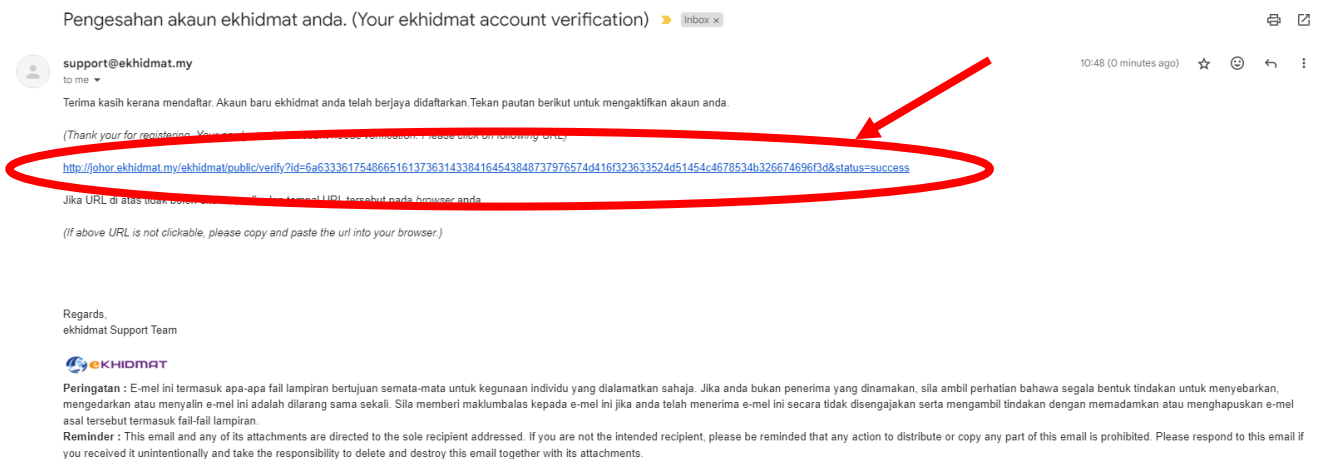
Pengesahan akaun ekhidmat anda. (Your ekhidmat account verification) Inbox ×

support@ekhidmat.my
to me

10:48 (0 minutes ago)

Terima kasih kerana mendaftar. Akaun baru ekhidmat anda telah berjaya didaftarkan.Tekan pautan berikut untuk mengaktifkan akaun anda.

(Thank your for registering. Your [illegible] need verification. Please click on following URL)

http://johor.ekhidmat.my/ekhidmat/public/verify?id=6a63336175486651613736314338416454384873797657 4d416f323633524d51454c4678534b326674696f3d&status=success

Jika URL di atas tidak boleh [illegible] tampal URL tersebut pada browser anda.

(If above URL is not clickable, please copy and paste the url into your browser.)

Regards,
ekhidmat Support Team

eKHIDMAT

Peringatan : E-mel ini termasuk apa-apa fail lampiran bertujuan semata-mata untuk kegunaan individu yang dialamatkan sahaja. Jika anda bukan penerima yang dinamakan, sila ambil perhatian bahawa segala bentuk tindakan untuk menyebarkan, mengedarkan atau menyalin e-mel ini adalah dilarang sama sekali. Sila memberi maklumbalas kepada e-mel ini jika anda telah menerima e-mel ini secara tidak disengajakan serta mengambil tindakan dengan memadamkan atau menghapuskan e-mel asal tersebut termasuk fail-fail lampiran.
Reminder : This email and any of its attachments are directed to the sole recipient addressed. If you are not the intended recipient, please be reminded that any action to distribute or copy any part of this email is prohibited. Please respond to this email if you received it unintentionally and take the responsibility to delete and destroy this email together with its attachments.